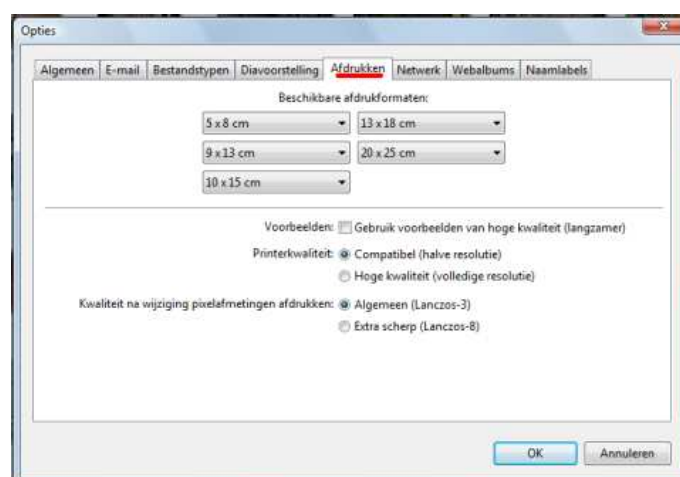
Opties

Algemeen | E-mail | Bestandstypen | Diavoorstelling | Afdrukken | Netwerk | Webalbums | Naamlabels

Beschikbare afdrukformaten:

5 x 8 cm
13 x 18 cm
9 x 13 cm
20 x 25 cm
10 x 15 cm

Voorbeelden: Gebruik voorbeelden van hoge kwaliteit (langzamer)

Printerkwaliteit: Compatibel (halve resolutie)
Hoge kwaliteit (volledige resolutie)

Kwaliteit na wijziging pixelafmetingen afdrukken: Algemeen (Lanczos-3)
Extra scherp (Lanczos-8)

OK
Annuleren